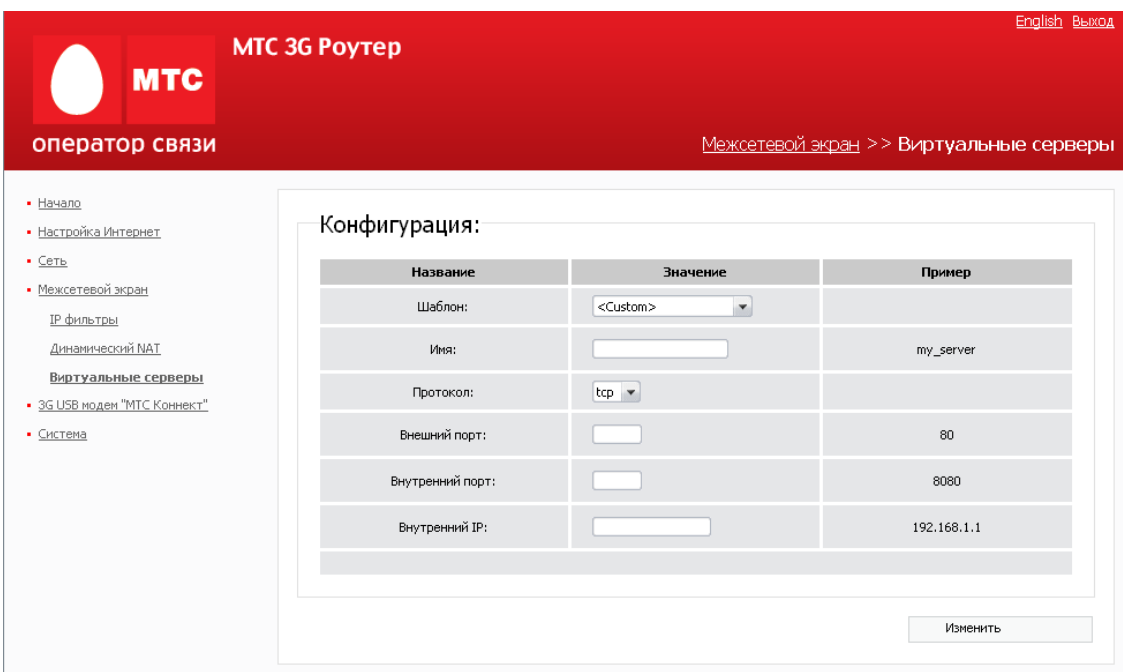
English Выход

МТС

МТС 3G Роутер

оператор связи

Межсетевой экран >> Виртуальные серверы

Начало
Настройка Интернет
Сеть
Межсетевой экран
IP фильтры
Динамический NAT
Виртуальные серверы
3G USB модем "МТС Коннект"
Система

Конфигурация:

| Название | Значение | Пример |
|---|---|---|
| Шаблон: | <Custom> | |
| Имя: | | my_server |
| Протокол: | tcp | |
| Внешний порт: | | 80 |
| Внутренний порт: | | 8080 |
| Внутренний IP: | | 192.168.1.1 |

Изменить